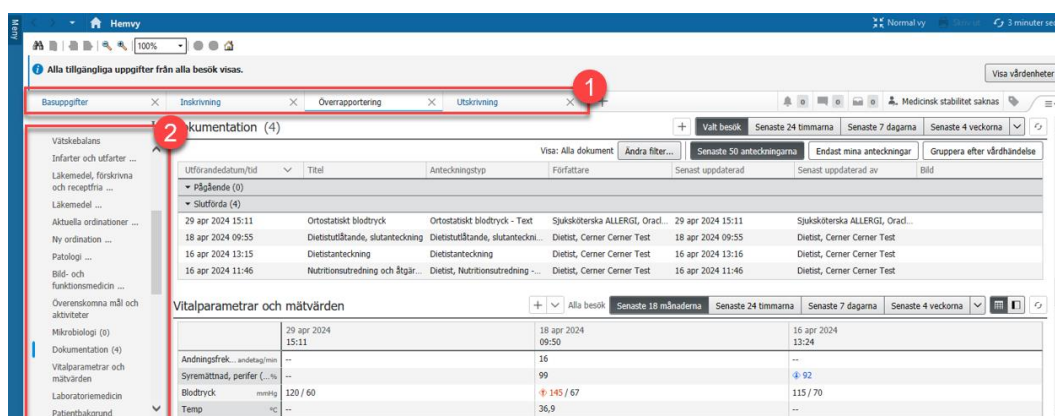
Meny
Hemvy
Normal vy
3 minuter se
100%
Alla tillgängliga uppgifter från alla besök visas.
Visa vårdenheter
Basuppgifter
Inskrivning
Överrapportering
Utskrivning
1
0
0
0
Medicinsk stabilitet saknas
2
Dokumentation (4)
+
Valt besök
Senaste 24 timmarna
Senaste 7 dagarna
Senaste 4 veckorna
Vätskebalans
Infarter och utfarter ...
Läkemedel, förskrivna och receptfria ...
Läkemedel ...
Aktuella ordinationer ...
Ny ordination ...
Patologi ...
Bild- och funktionsmedicin ...
Överenskomna mål och aktiviteter
Mikrobiologi (0)
Dokumentation (4)
Vitalparametrar och mätvärden
Laboratoriemedicin
Patientbakgrund
Visa: Alla dokument
Ändra filter...
Senaste 50 anteckningarna
Endast mina anteckningar
Gruppera efter vårdhändelse

| Utförandedatum/tid | Titel | Anteckningstyp | Författare | Senast uppdaterad | Senast uppdaterad av | Bild |
|---|---|---|---|---|---|---|
| Pågående (0) | | | | | | |
| Slutförda (4) | | | | | | |
| 29 apr 2024 15:11 | Ortostatiskt blodtryck | Ortostatiskt blodtryck - Text | Sjuksköterska ALLERGI, Oracl... | 29 apr 2024 15:11 | Sjuksköterska ALLERGI, Oracl... | |
| 18 apr 2024 09:55 | Dietistutlåtande, slutanteckning | Dietistutlåtande, slutanteckni... | Dietist, Cerner Cerner Test | 18 apr 2024 09:55 | Dietist, Cerner Cerner Test | |
| 16 apr 2024 13:15 | Dietistanteckning | Dietistanteckning | Dietist, Cerner Cerner Test | 16 apr 2024 13:16 | Dietist, Cerner Cerner Test | |
| 16 apr 2024 11:46 | Nutritionsutredning och åtgär... | Dietist, Nutritionsutredning -... | Dietist, Cerner Cerner Test | 16 apr 2024 11:46 | Dietist, Cerner Cerner Test | |

Vitalparametrar och mätvärden
+
Alla besök
Senaste 18 månaderna
Senaste 24 timmarna
Senaste 7 dagarna
Senaste 4 veckorna

| | 29 apr 2024 15:11 | 18 apr 2024 09:50 | 16 apr 2024 13:24 |
|---|---|---|---|
| Andningsfrek... andetag/min | -- | 16 | -- |
| Syremättnad, perifer (... % | -- | 99 | 92 |
| Blodtryck mmHg | 120 / 60 | 145 / 67 | 115 / 70 |
| Temp °C | -- | 36,9 | -- |